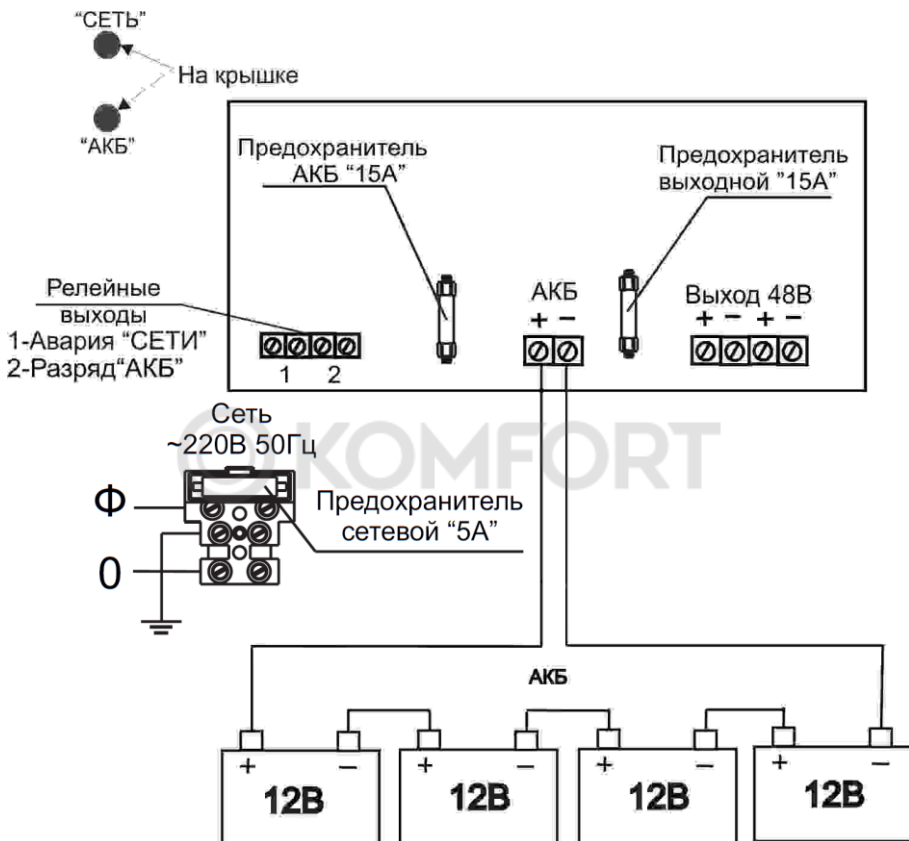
"СЕТЬ"

На крышке

"АКБ"

Предохранитель АКБ "15А"

Предохранитель выходной "15А"

Релейные выходы
1-Авария "СЕТИ"
2-Разряд"АКБ"

1 2

АКБ
+ −

Выход 48В
+ − + −

Сеть
~220В 50Гц

KOMFORT

Ф

0

Предохранитель сетевой "5А"

АКБ

+ − 12В
+ − 12В
+ − 12В
+ − 12В